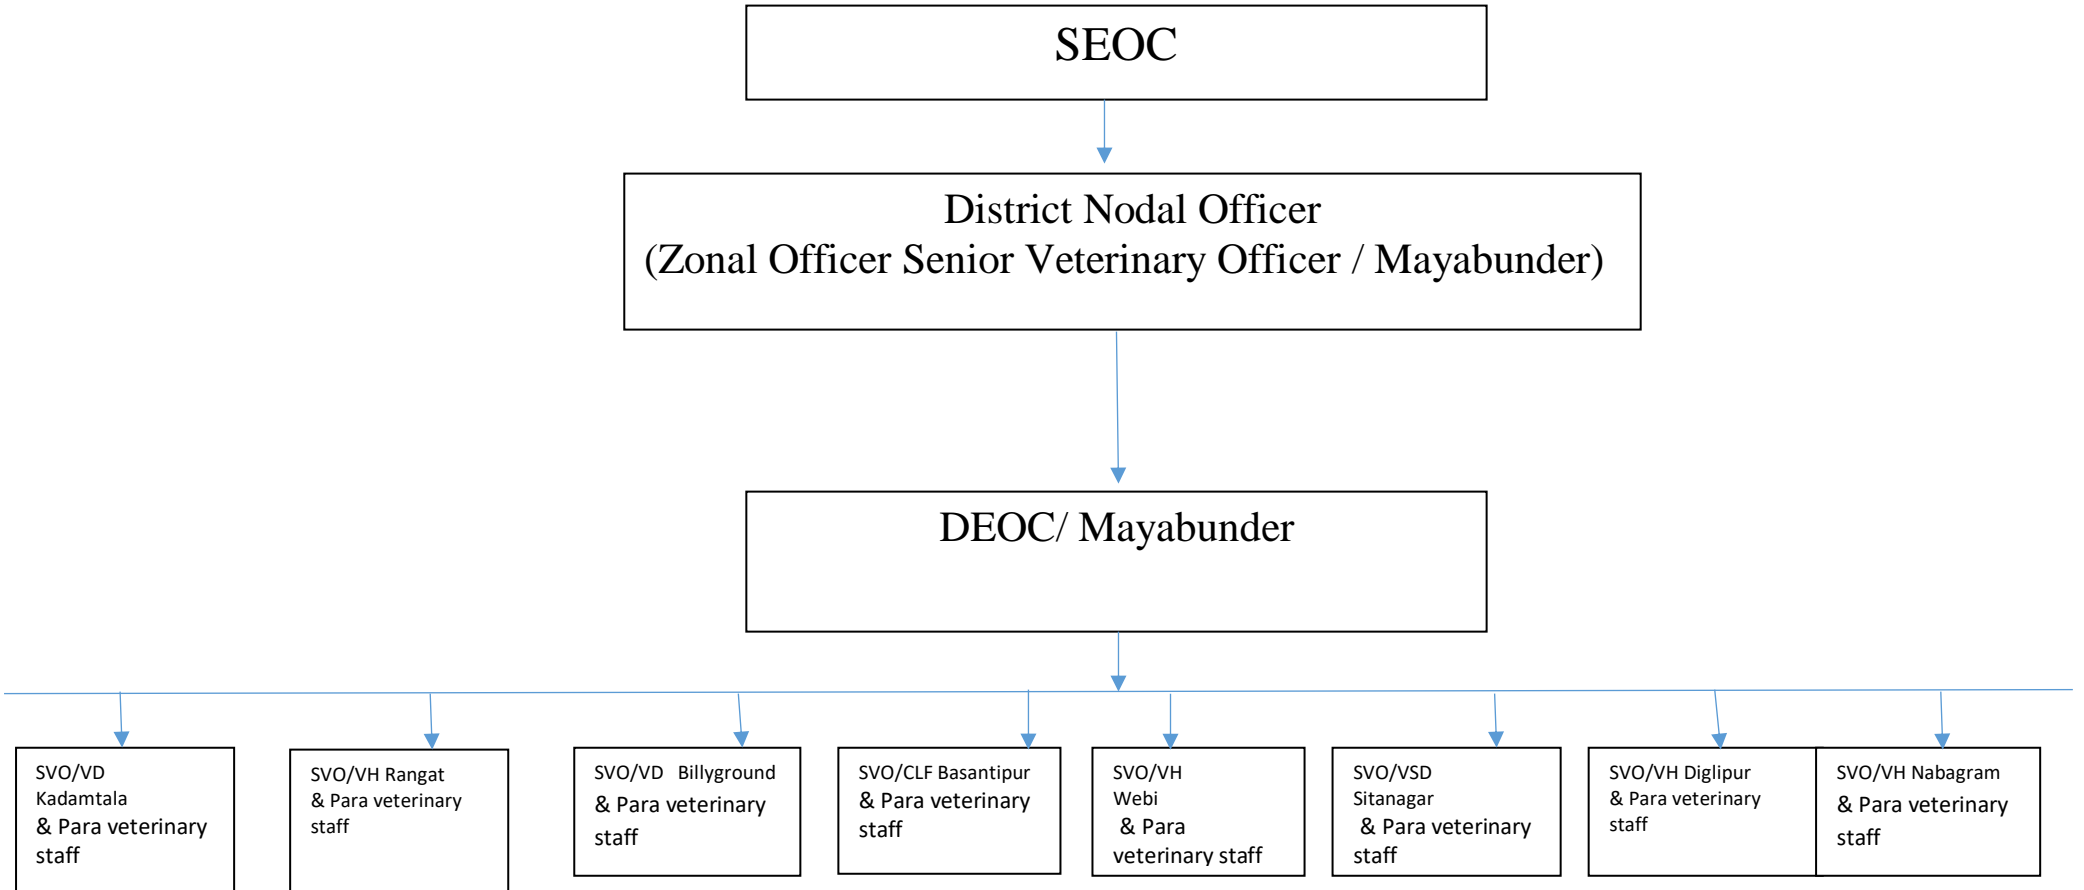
SEOC

District Nodal Officer
(Zonal Officer Senior Veterinary Officer / Mayabunder)

DEOC/ Mayabunder

SVO/VD Kadamtala & Para veterinary staff

SVO/VH Rangat & Para veterinary staff

SVO/VD Billyground & Para veterinary staff

SVO/CLF Basantipur & Para veterinary staff

SVO/VH Webi & Para veterinary staff

SVO/VSD Sitanagar & Para veterinary staff

SVO/VH Diglipur & Para veterinary staff

SVO/VH Nabagram & Para veterinary staff